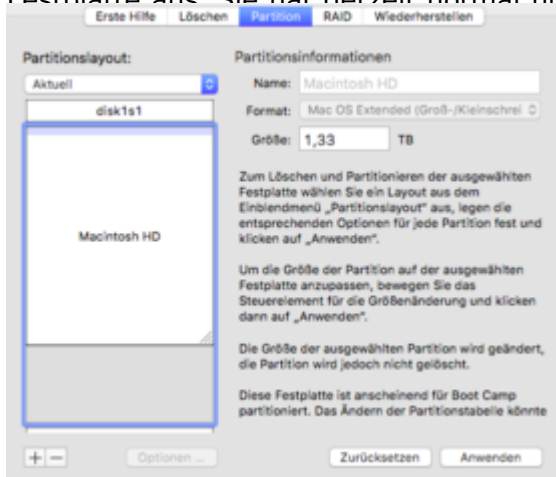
Festplatte aus. Sie hat derzeit normal h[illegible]

Erste Hilfe Löschen Partition RAID Wiederherstellen

Partitionslayout:

Aktuell

disk1s1

Macintosh HD

Partitionsinformationen

Name: Macintosh HD

Format: Mac OS Extended (Groß-/Kleinschrei

Größe: 1,33 TB

Zum Löschen und Partitionieren der ausgewählten Festplatte wählen Sie ein Layout aus dem Einblendmenü „Partitionslayout" aus, legen die entsprechenden Optionen für jede Partition fest und klicken auf „Anwenden".

Um die Größe der Partition auf der ausgewählten Festplatte anzupassen, bewegen Sie das Steuerelement für die Größenänderung und klicken dann auf „Anwenden".

Die Größe der ausgewählten Partition wird geändert, die Partition wird jedoch nicht gelöscht.

Diese Festplatte ist anscheinend für Boot Camp partitioniert. Das Ändern der Partitionstabelle könnte

+ − Optionen ...

Zurücksetzen Anwenden